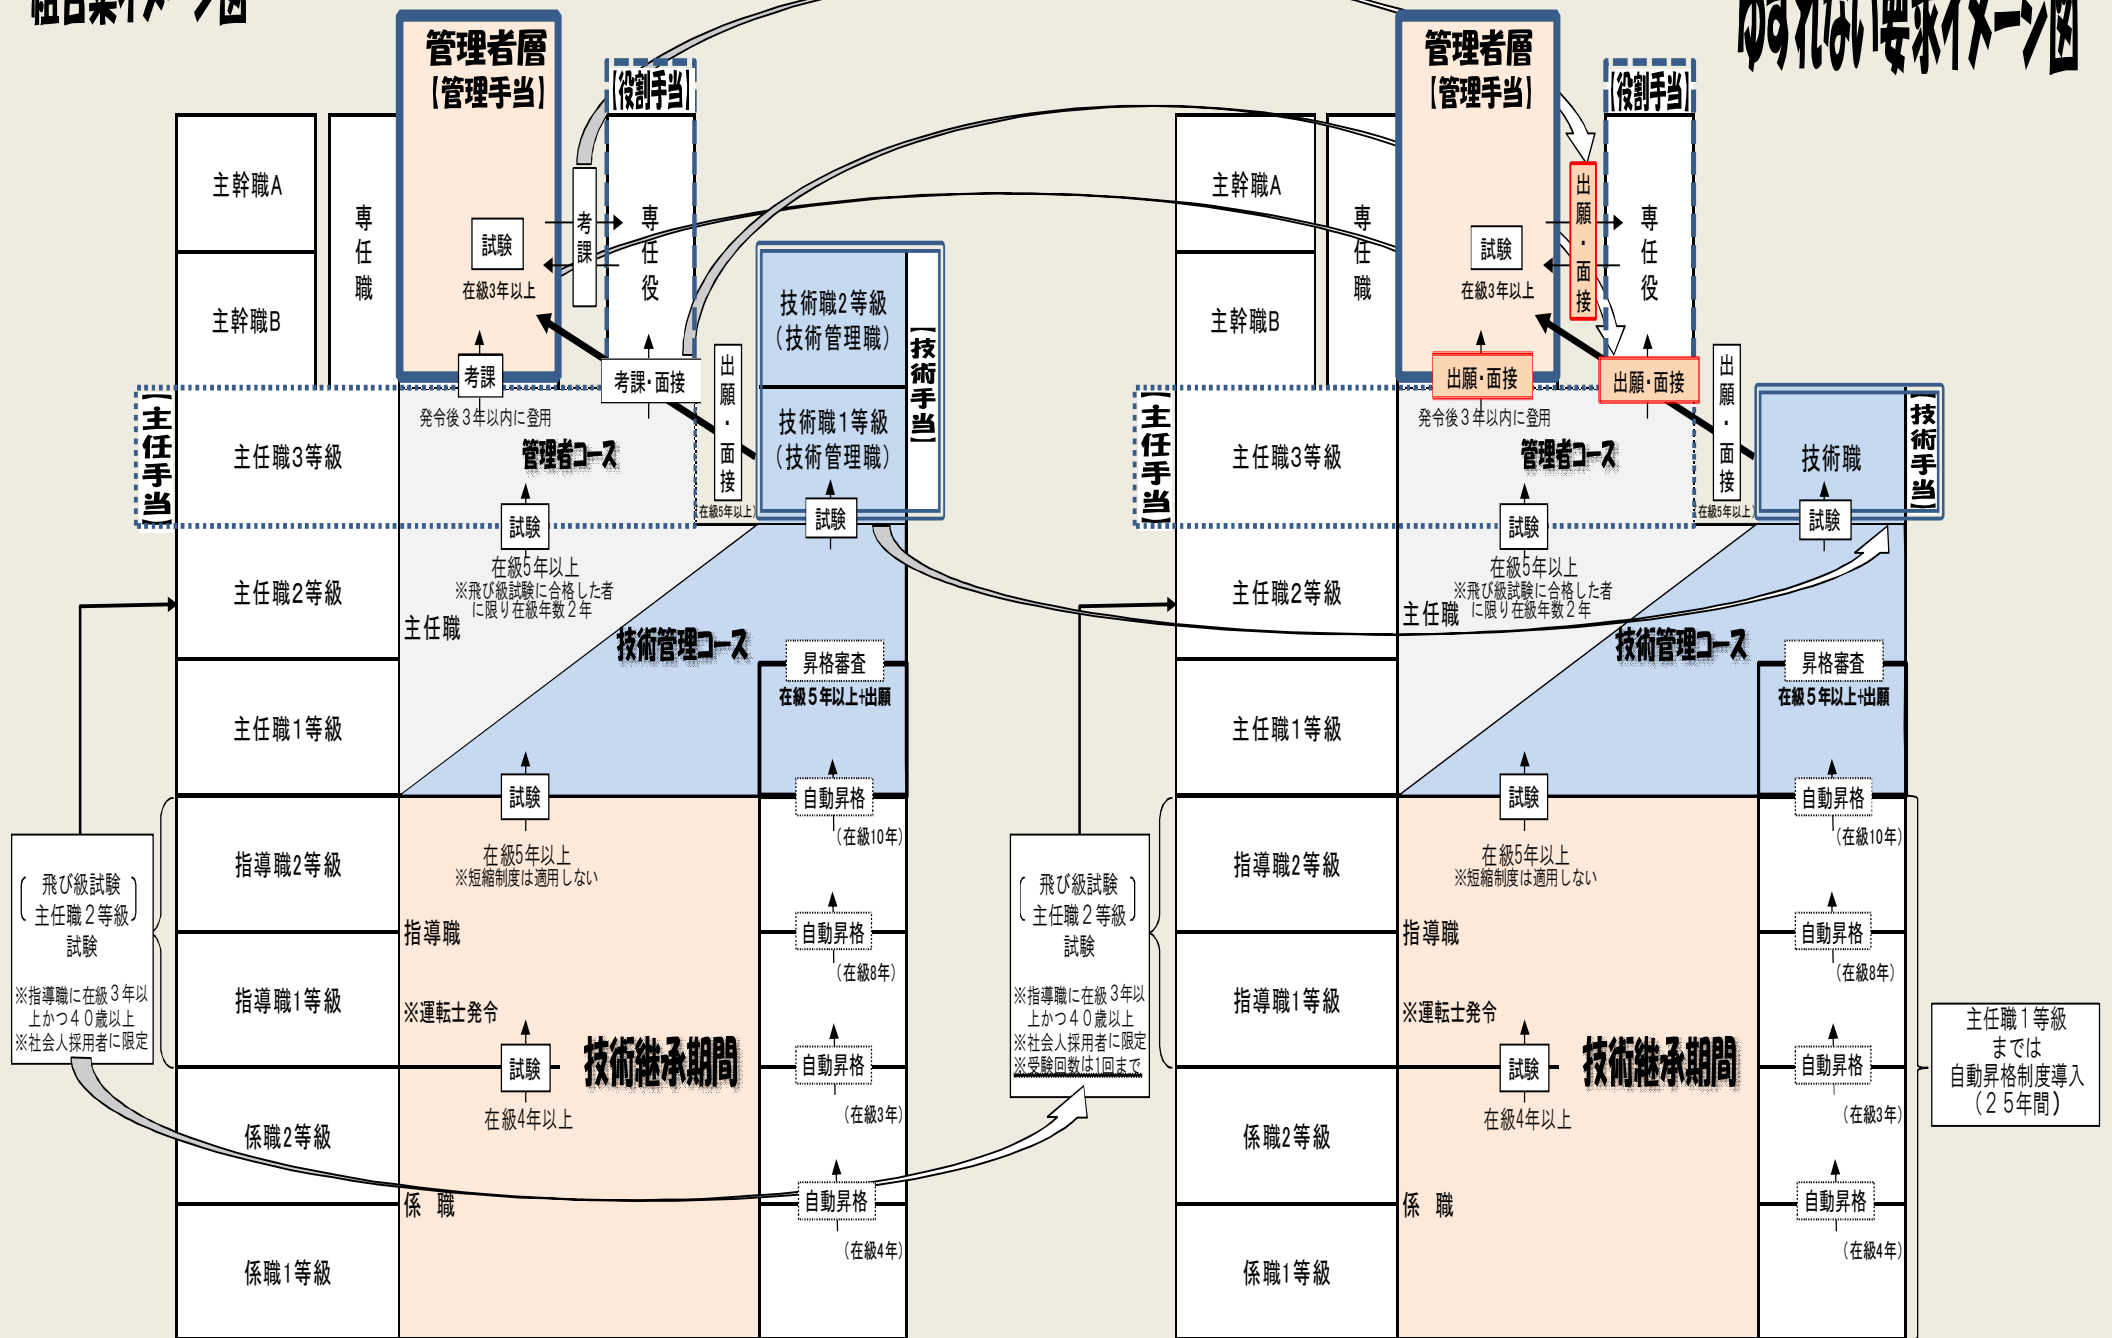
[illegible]

管理者層
【管理手当】

【役割手当】

主幹職A

主幹職B

専任職

試験
在級3年以上

考課

専任役

考課

考課・面接

技術職2等級（技術管理職）

技術職1等級（技術管理職）

【技術手当】

出願・面接

在級5年以上

【主任手当】

主任職3等級

発令後3年以内に登用

管理者コース

試験

試験

主任職2等級

在級5年以上
※飛び級試験に合格した者に限り在級年数2年

主任職

技術管理コース

昇格審査
在級5年以上+出願

主任職1等級

試験

自動昇格
（在級10年）

指導職2等級

在級5年以上
※短縮制度は適用しない

飛び級試験
主任職2等級
試験

※指導職に在級3年以上かつ40歳以上
※社会人採用者に限定

指導職

自動昇格
（在級8年）

指導職1等級

※運転士発令

試験

技術継承期間

自動昇格
（在級3年）

係職2等級

在級4年以上

係 職

自動昇格
（在級4年）

係職1等級

ゆずれない要求イメージ図

管理者層
【管理手当】

【役割手当】

主幹職A

主幹職B

専任職

試験
在級3年以上

出願・面接

専任役

出願・面接

出願・面接

出願・面接

在級5年以上

【主任手当】

主任職3等級

発令後3年以内に登用

管理者コース

技術職

【技術手当】

試験

試験

主任職2等級

在級5年以上
※飛び級試験に合格した者に限り在級年数2年

主任職

技術管理コース

昇格審査
在級5年以上+出願

主任職1等級

試験

自動昇格
（在級10年）

指導職2等級

在級5年以上
※短縮制度は適用しない

飛び級試験
主任職2等級
試験

※指導職に在級3年以上かつ40歳以上
※社会人採用者に限定
※受験回数は1回まで

指導職

自動昇格
（在級8年）

指導職1等級

※運転士発令

試験

技術継承期間

自動昇格
（在級3年）

主任職1等級
までは
自動昇格制度導入
（25年間）

係職2等級

在級4年以上

係 職

自動昇格
（在級4年）

係職1等級